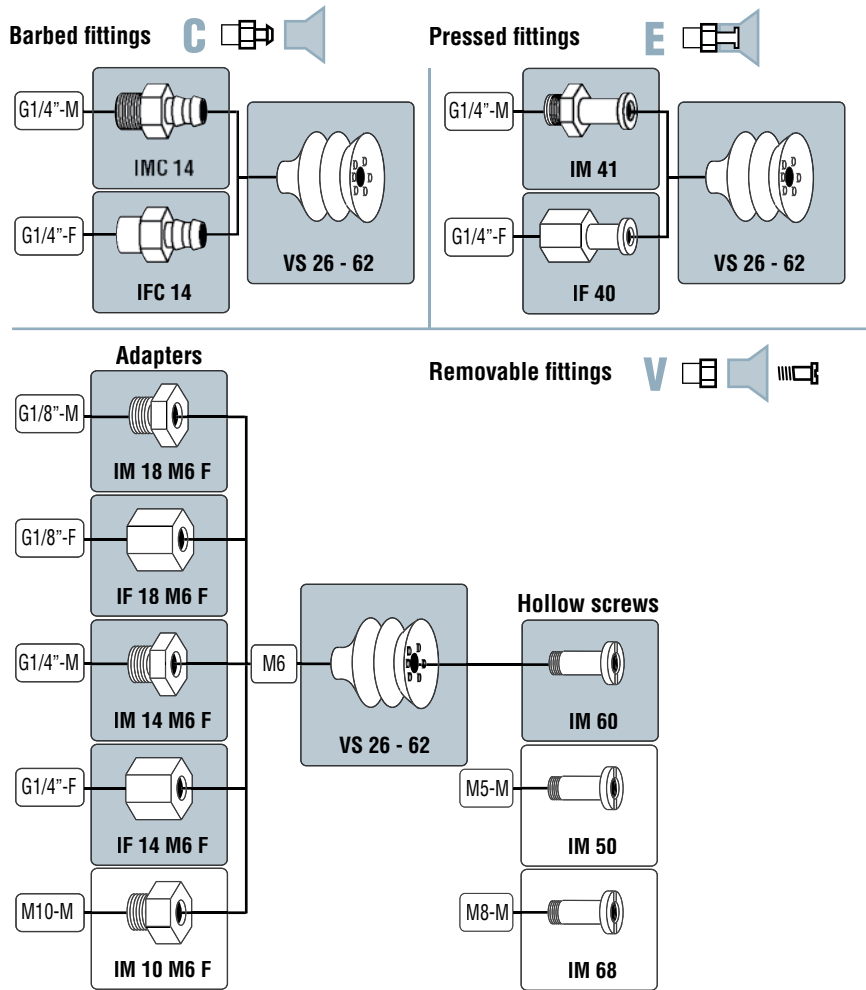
Barbed fittings C

G1/4"-M

IMC 14

G1/4"-F

IFC 14

VS 26 - 62

Pressed fittings E

G1/4"-M

IM 41

G1/4"-F

IF 40

VS 26 - 62

Adapters

Removable fittings V

G1/8"-M

IM 18 M6 F

G1/8"-F

IF 18 M6 F

G1/4"-M

M6

VS 26 - 62

Hollow screws

IM 60

IM 14 M6 F

G1/4"-F

M5-M

IF 14 M6 F

IM 50

M10-M

M8-M

IM 10 M6 F

IM 68